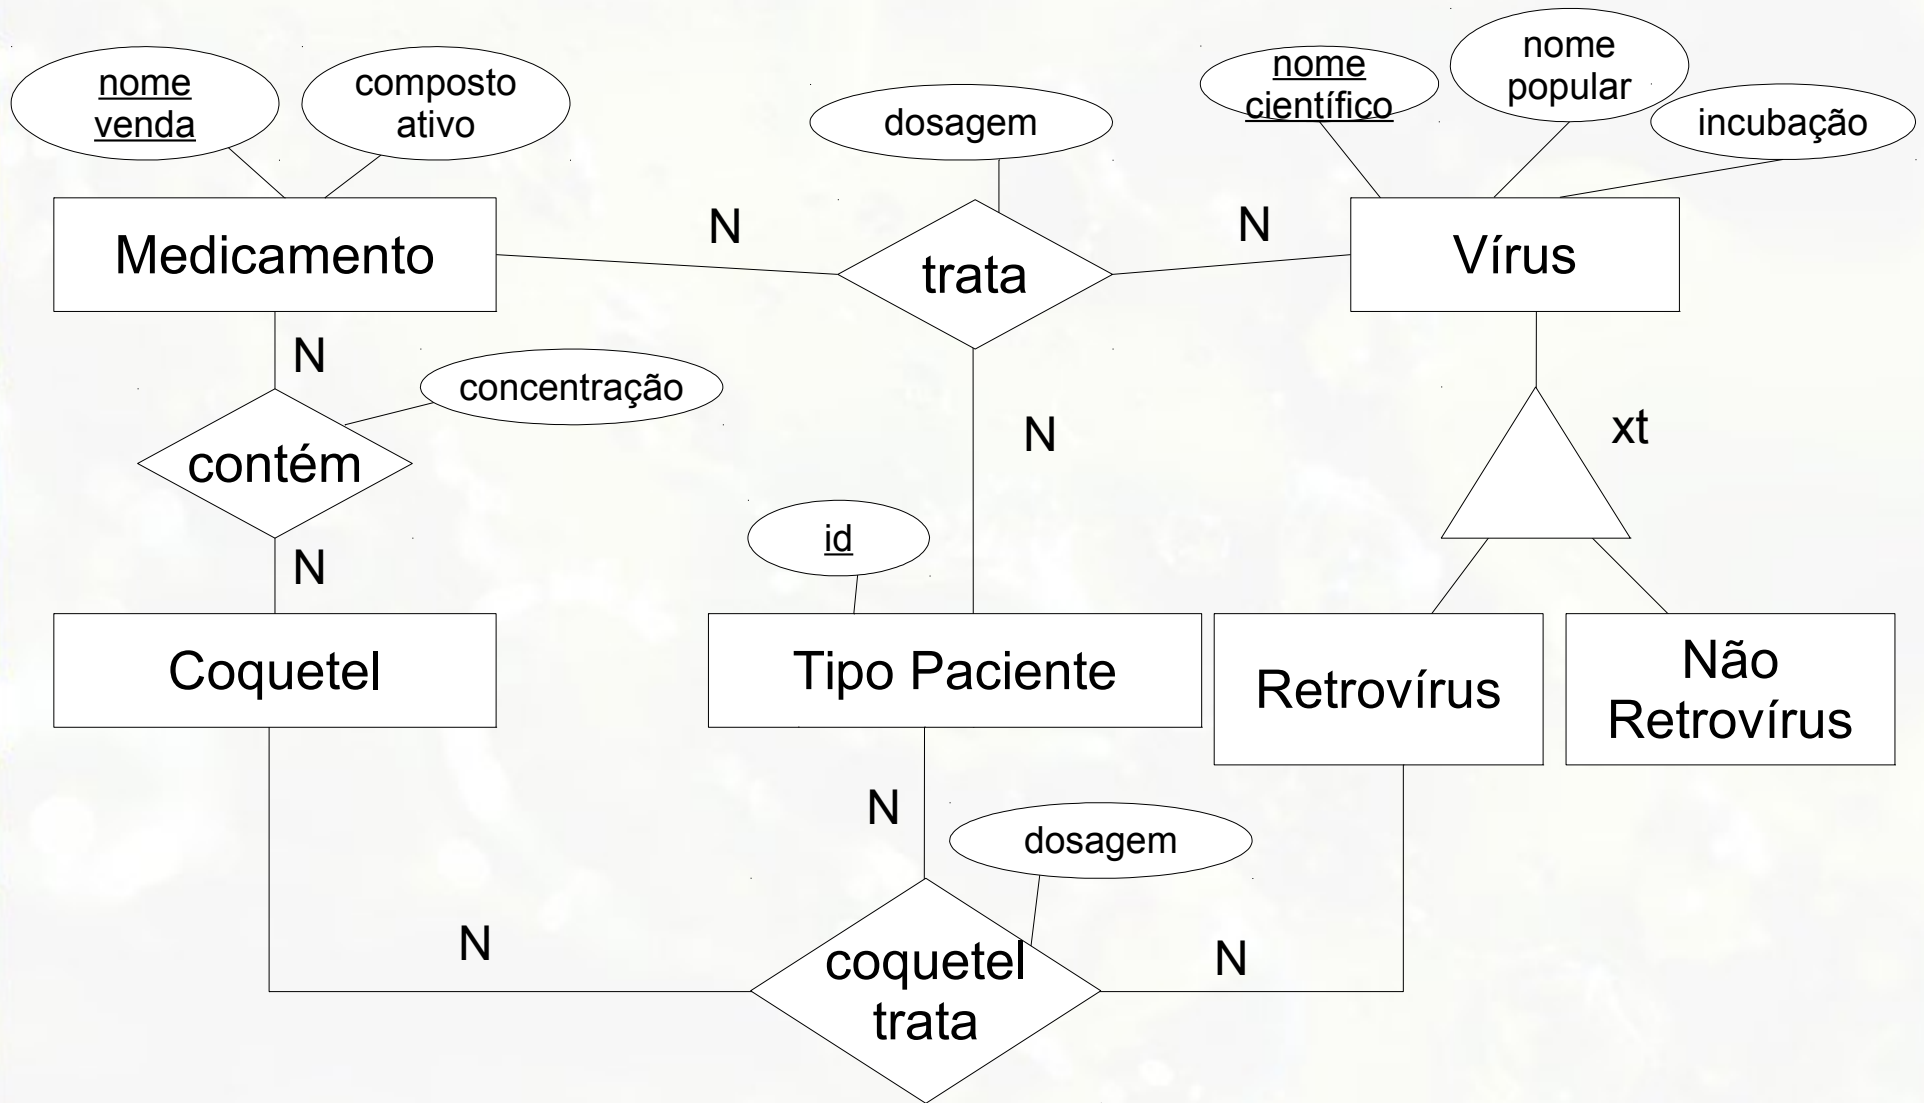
nome venda

composto ativo

dosagem

nome científico

nome popular

incubação

Medicamento

N

trata

N

Vírus

N

concentração

contém

N

xt

N

id

Coqueteltel

Tipo Paciente

Retrovírus

Não Retrovírus

N

dosagem

N

coquetel trata

N